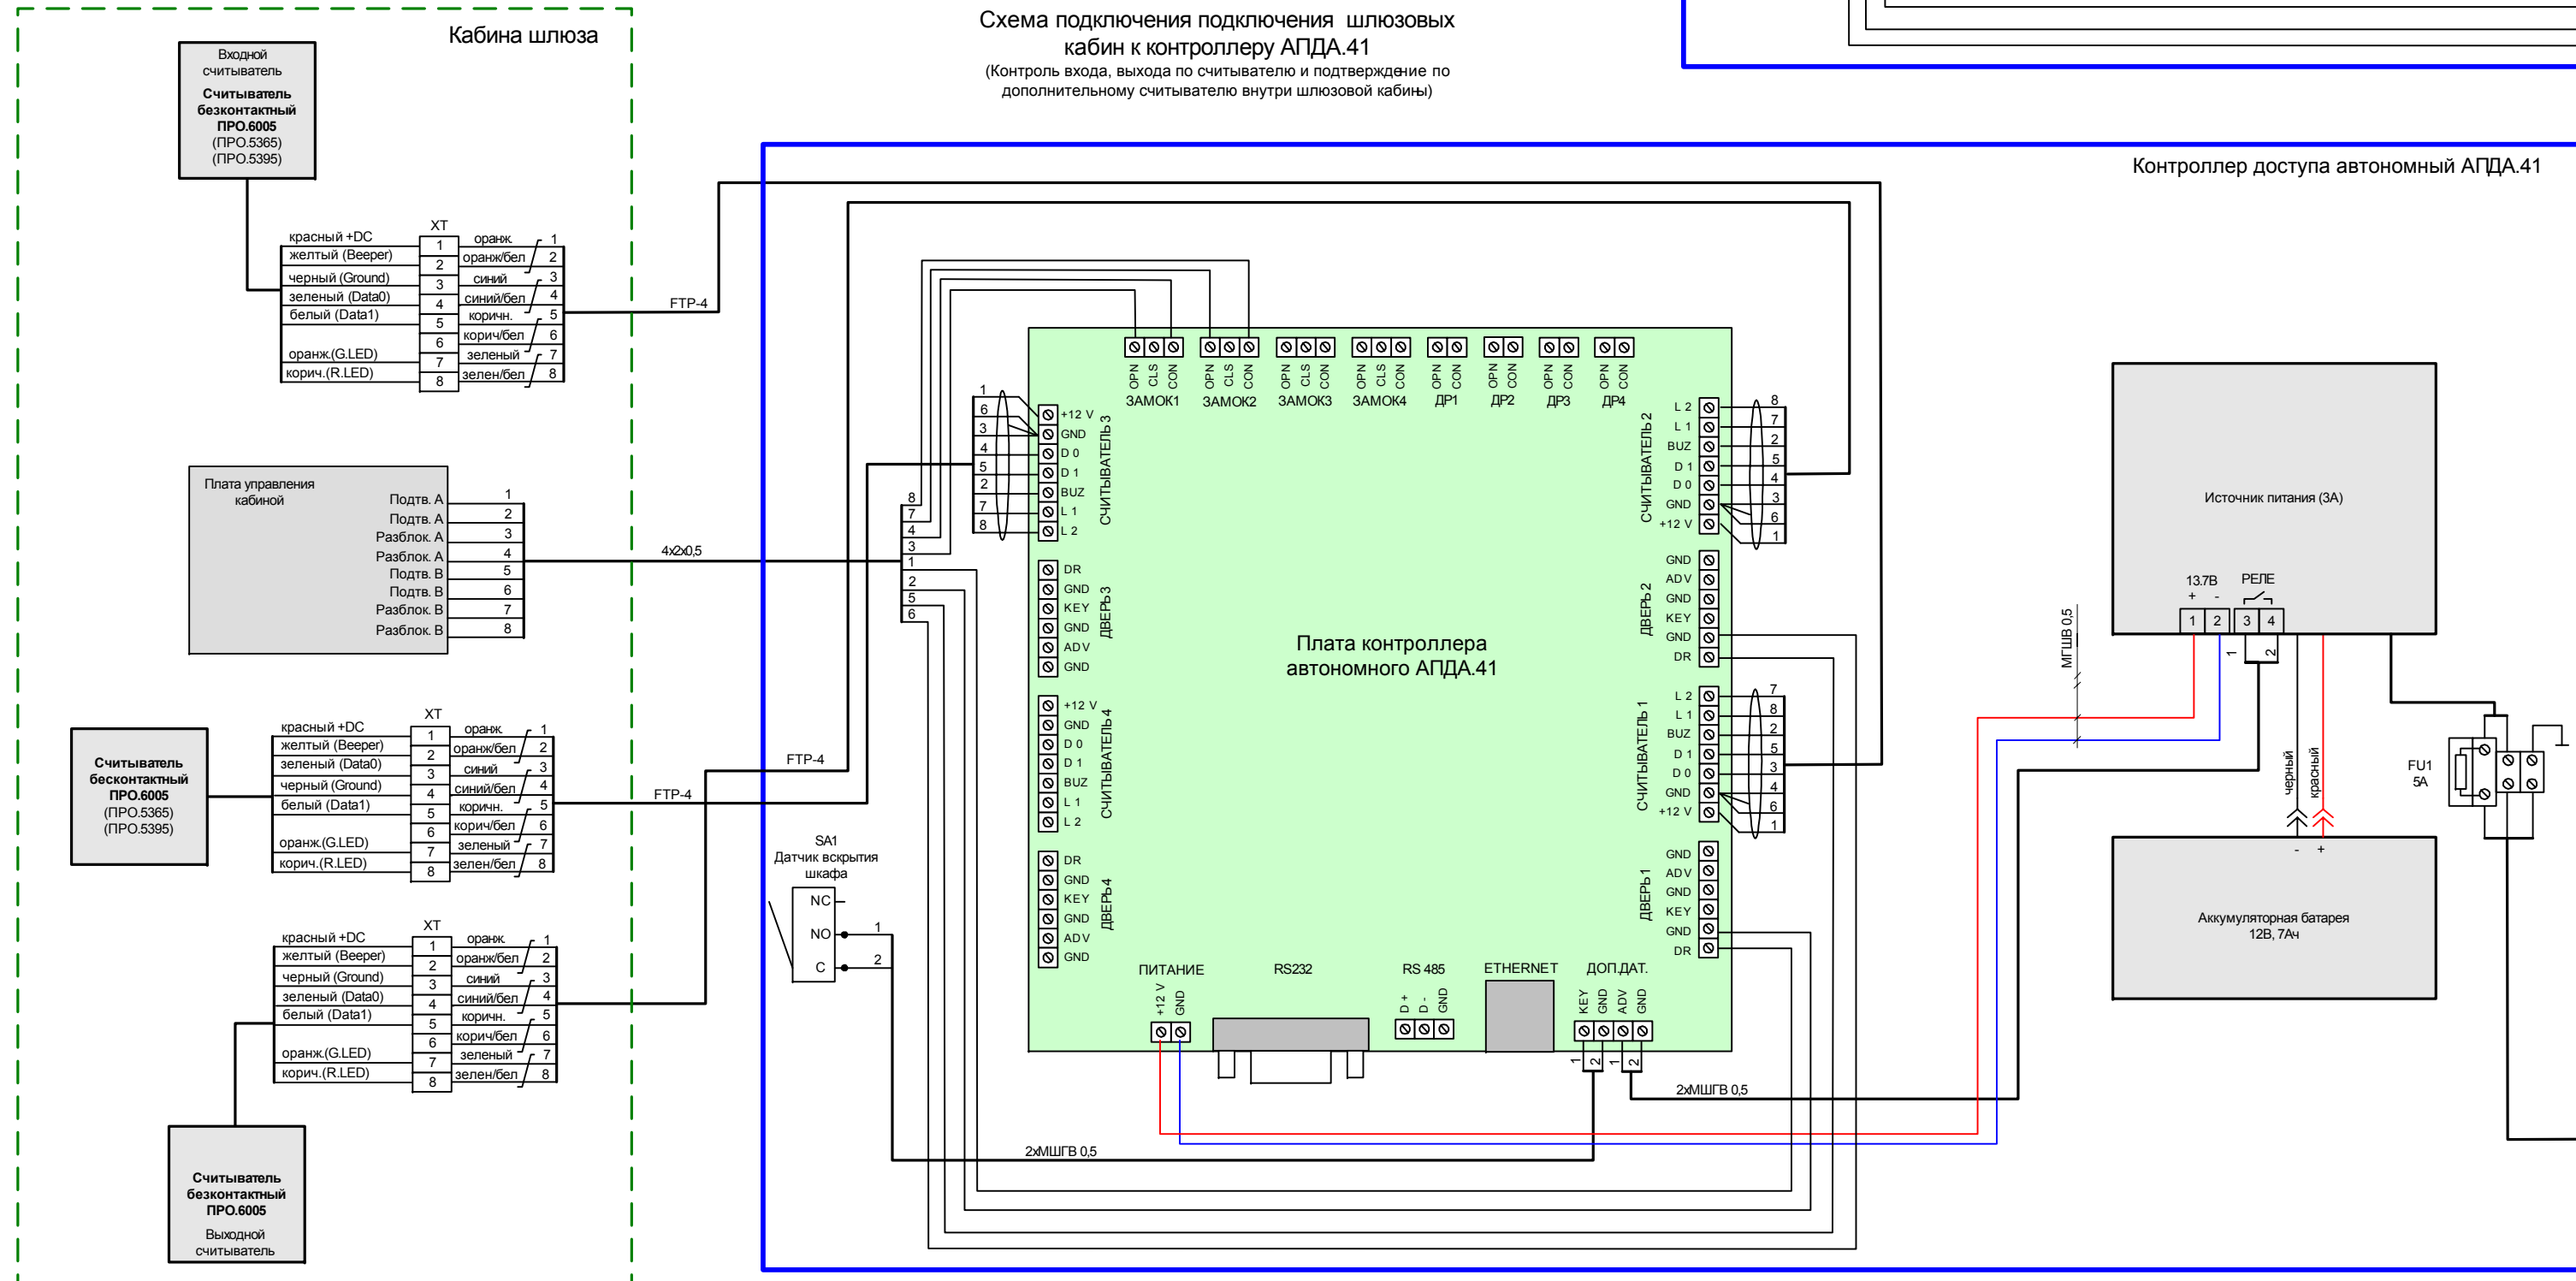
Схема подключения подключения шлюзовых кабин к контроллеру АПДА.41
(Контроль входа, выхода по считывателю и подтверждение по дополнительному считывателю внутри шлюзовой кабины)

Кабина шлюза

Входной считыватель
Считыватель безконтактный ПРО.6005
(ПРО.5365)
(ПРО.5395)

XT
красный +DC 1 оранж. 1
желтый (Beeper) 2 оранж/бел 2
черный (Ground) 3 синий 3
зеленый (Data0) 4 синий/бел 4
белый (Data1) 5 коричн. 5
6 корич/бел 6
оранж.(G.LED) 7 зеленый 7
корич.(R.LED) 8 зелен/бел 8

FTP-4

Плата управления кабиной
Подтв. А 1
Подтв. А 2
Разблок. А 3
Разблок. А 4
Подтв. В 5
Подтв. В 6
Разблок. В 7
Разблок. В 8

4x2x0,5

Считыватель бесконтактный ПРО.6005
(ПРО.5365)
(ПРО.5395)

XT
красный +DC 1 оранж. 1
желтый (Beeper) 2 оранж/бел 2
зеленый (Data0) 3 синий 3
черный (Ground) 4 синий/бел 4
белый (Data1) 5 коричн. 5
6 корич/бел 6
оранж.(G.LED) 7 зеленый 7
корич.(R.LED) 8 зелен/бел 8

FTP-4
FTP-4

XT
красный +DC 1 оранж. 1
желтый (Beeper) 2 оранж/бел 2
черный (Ground) 3 синий 3
зеленый (Data0) 4 синий/бел 4
белый (Data1) 5 коричн. 5
6 корич/бел 6
оранж.(G.LED) 7 зеленый 7
корич.(R.LED) 8 зелен/бел 8

Считыватель безконтактный ПРО.6005
Выходной считыватель

Контроллер доступа автономный АПДА.41

SA1
Датчик вскрытия шкафа
NC
NO 1
C 2

OPN CLS CON ЗАМОК1
OPN CLS CON ЗАМОК2
OPN CLS CON ЗАМОК3
OPN CLS CON ЗАМОК4
OPN CON ДР1
OPN CON ДР2
OPN CON ДР3
OPN CON ДР4

СЧИТЫВАТЕЛЬ 3
+12 V 1
GND 6
D 0 3
D 1 4
BUZ 5
L 1 2
L 2 7
8

ДВЕРЬ 3
DR
GND
KEY
GND
ADV
GND

СЧИТЫВАТЕЛЬ 4
+12 V
GND
D 0
D 1
BUZ
L 1
L 2

ДВЕРЬ 4
DR
GND
KEY
GND
ADV
GND

8 7 4 3 1 2 5 6

Плата контроллера автономного АПДА.41

СЧИТЫВАТЕЛЬ 2
L 2 8
L 1 7
BUZ 2
D 1 5
D 0 4
GND 3
+12 V 6
1

ДВЕРЬ 2
GND
ADV
GND
KEY
GND
DR

СЧИТЫВАТЕЛЬ 1
L 2 7
L 1 8
BUZ 2
D 1 5
D 0 3
GND 4
+12 V 6
1

ДВЕРЬ 1
GND
ADV
GND
KEY
GND
DR

ПИТАНИЕ
+12 V GND
RS232
RS 485
D + D - GND
ETHERNET
ДОП.ДАТ.
KEY GND ADV GND
1 2 1 2

2хМШГВ 0,5
2хМШГВ 0,5

Источник питания (3А)
13.7В
+ -
1 2
РЕЛЕ
3 4
1 2

МГШВ 0,5

черный
красный
- +

Аккумуляторная батарея 12В, 7Ач

FU1
5А